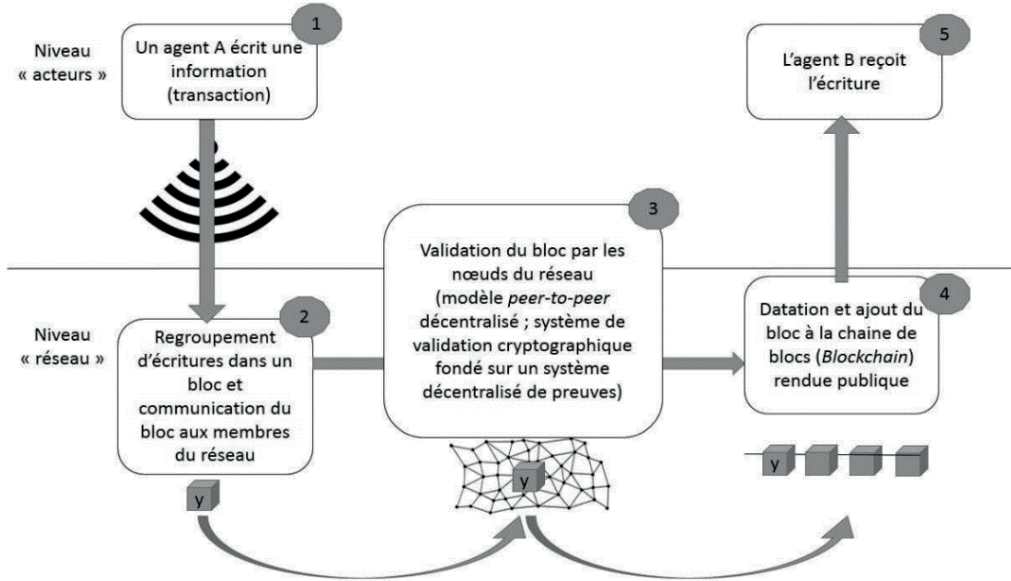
Niveau « acteurs »

1
Un agent A écrit une information (transaction)

5
L'agent B reçoit l'écriture

3
Validation du bloc par les nœuds du réseau (modèle *peer-to-peer* décentralisé ; système de validation cryptographique fondé sur un système décentralisé de preuves)

Niveau « réseau »

2
Regroupement d'écritures dans un bloc et communication du bloc aux membres du réseau

4
Datation et ajout du bloc à la chaine de blocs (*Blockchain*) rendue publique

y

y

y